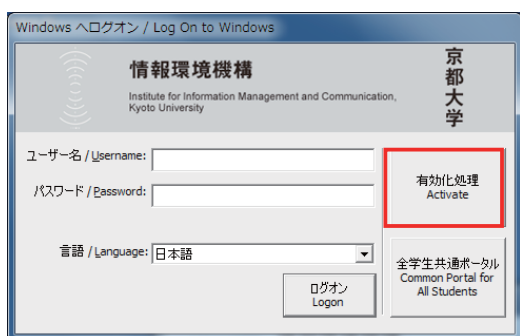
Windows へログオン / Log On to Windows

情報環境機構

Institute for Information Management and Communication, Kyoto University

京都大学

ユーザー名 / Username:

パスワード / Password:

有効化処理
Activate

言語 / Language: 日本語

ログオン
Logon

全学生共通ポータル
Common Portal for All Students